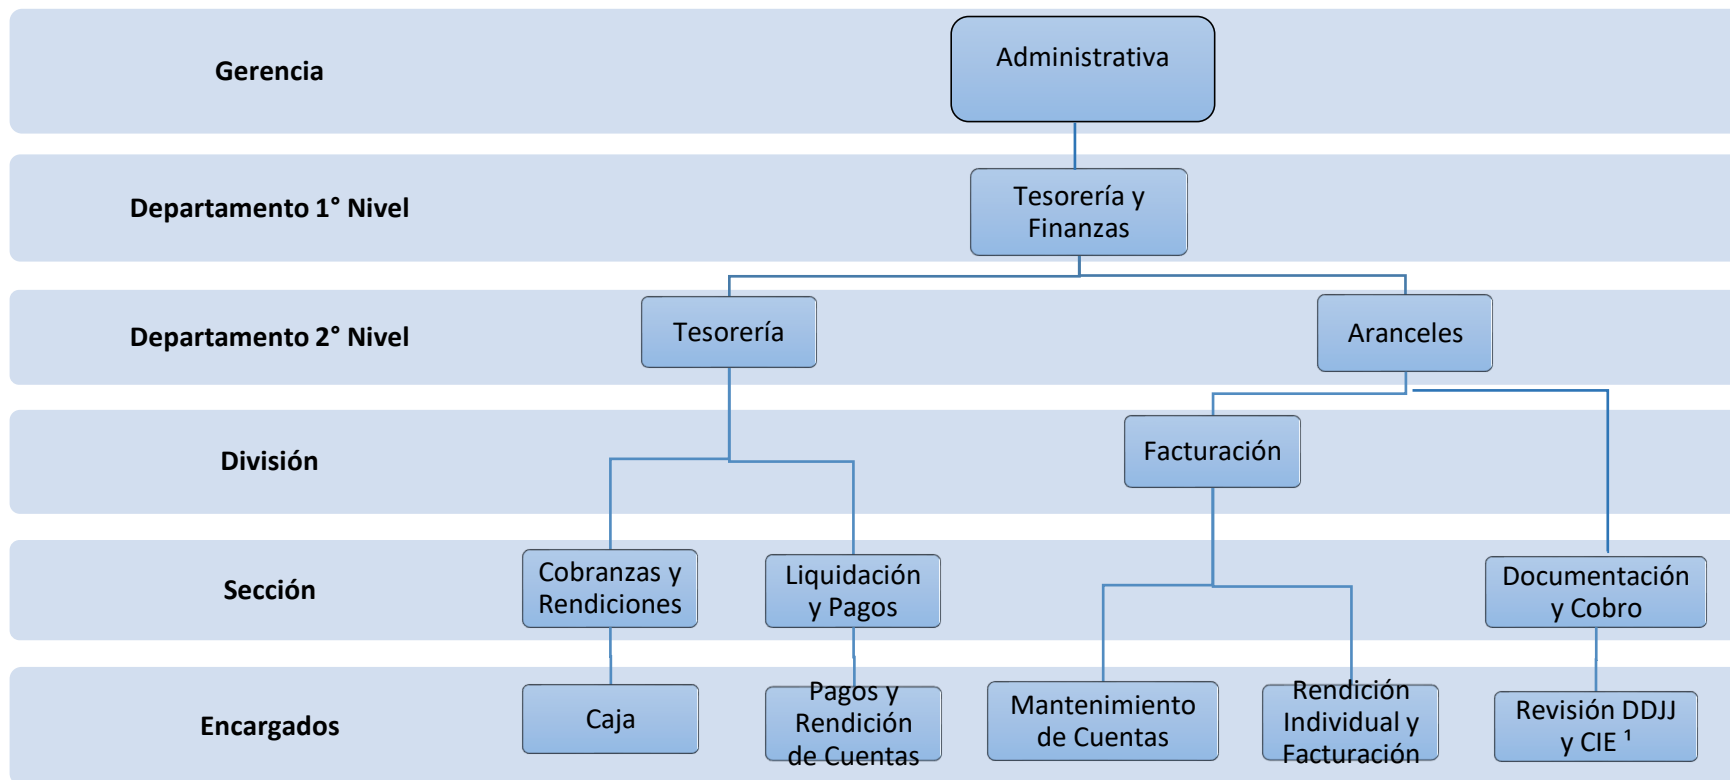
Gerencia

Administrativa

Departamento 1° Nivel

Tesorería y Finanzas

Departamento 2° Nivel

Tesorería

Aranceles

División

Facturación

Sección

Cobranzas y Rendiciones

Liquidación y Pagos

Documentación y Cobro

Encargados

Caja

Pagos y Rendición de Cuentas

Mantenimiento de Cuentas

Rendición Individual y Facturación

Revisión DDJJ y CIE $^1$